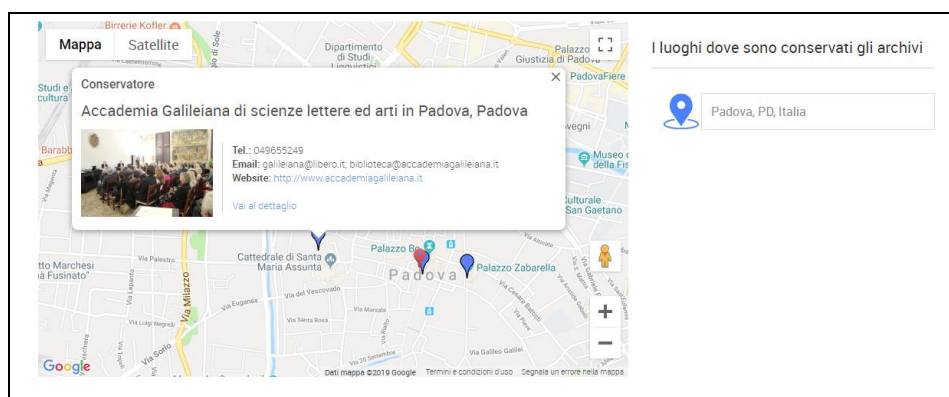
Mappa Satellite

Birrerie Koffler

Dipartimento di Studi Linguistici

Palazzo Giustizia di Padova

PadovaFiere

Studi e cultura

Conservatore

×

Accademia Galileiana di scienze lettere ed arti in Padova, Padova

Tel.: 049655249
Email: galileiana@libero.it; biblioteca@accademiagalileiana.it
Website: http://www.accademiagalileiana.it

Vai al dettaglio

Barabb

Museo della Fis

Culturale San Gaetano

Via Palestro

Cattedrale di Santa Maria Assunta

Palazzo Bo

Palazzo Zabarella

tto Marchesi à Fusinato"

Padova

Via Euganea

Via del Vescovado

Via Milazzo

Via Luigi Negrelli

Via Santa Rosa

Via Marsala

Via Sorio

Via 20 Settembre

Via Galileo Galilei

Via Altinate

Google

Dati mappa ©2019 Google Termini e condizioni d'uso Segnala un errore nella mappa

I luoghi dove sono conservati gli archivi

Padova, PD, Italia